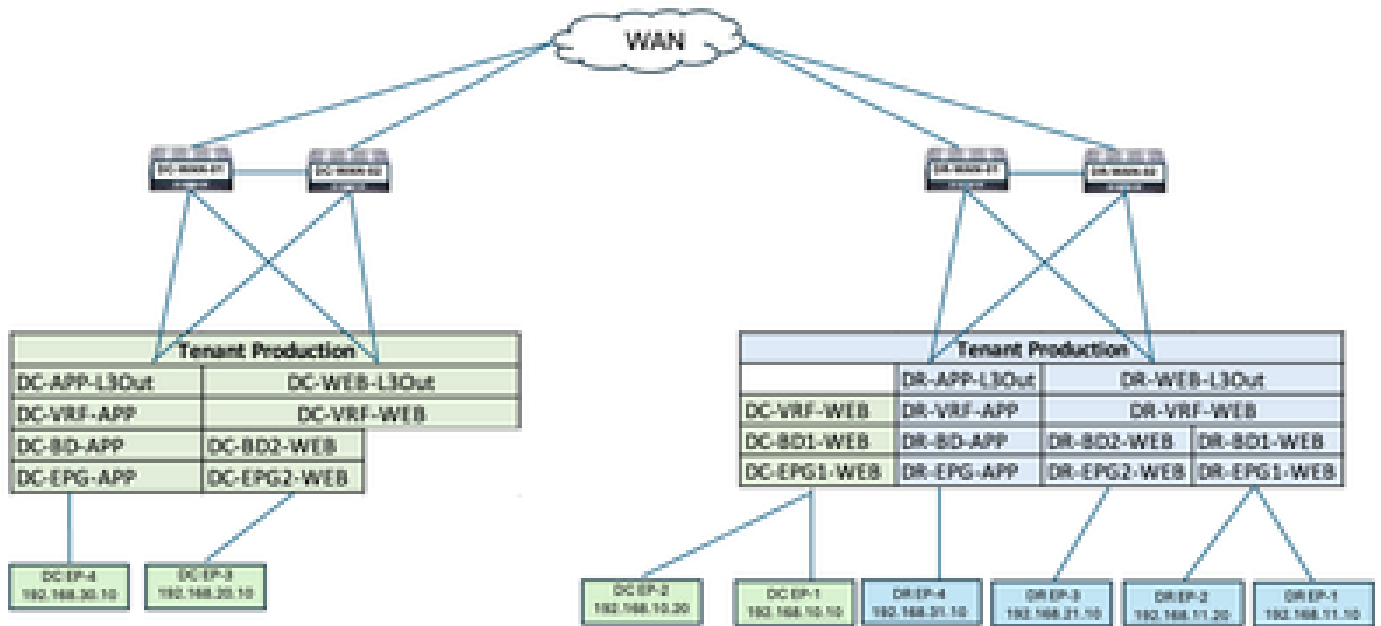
WAN

DC-9000-01
DC-9000-02
DR-9000-01
DR-9000-02

Tenant Production

| DC-APP-L3Out | DC-WEB-L3Out |
|---|---|
| DC-VRF-APP | DC-VRF-WEB |
| DC-BD-APP | DC-BD2-WEB |
| DC-EPG-APP | DC-EPG2-WEB |

DC EP-4
192.168.30.10

DC EP-3
192.168.20.10

Tenant Production

| | DR-APP-L3Out | DR-WEB-L3Out | |
|---|---|---|---|
| DC-VRF-WEB | DR-VRF-APP | DR-VRF-WEB | |
| DC-BD1-WEB | DR-BD-APP | DR-BD2-WEB | DR-BD1-WEB |
| DC-EPG1-WEB | DR-EPG-APP | DR-EPG2-WEB | DR-EPG1-WEB |

DC EP-2
192.168.10.20

DC EP-1
192.168.10.10

DR EP-4
192.168.31.10

DR EP-3
192.168.21.10

DR EP-2
192.168.11.20

DR EP-1
192.168.11.10